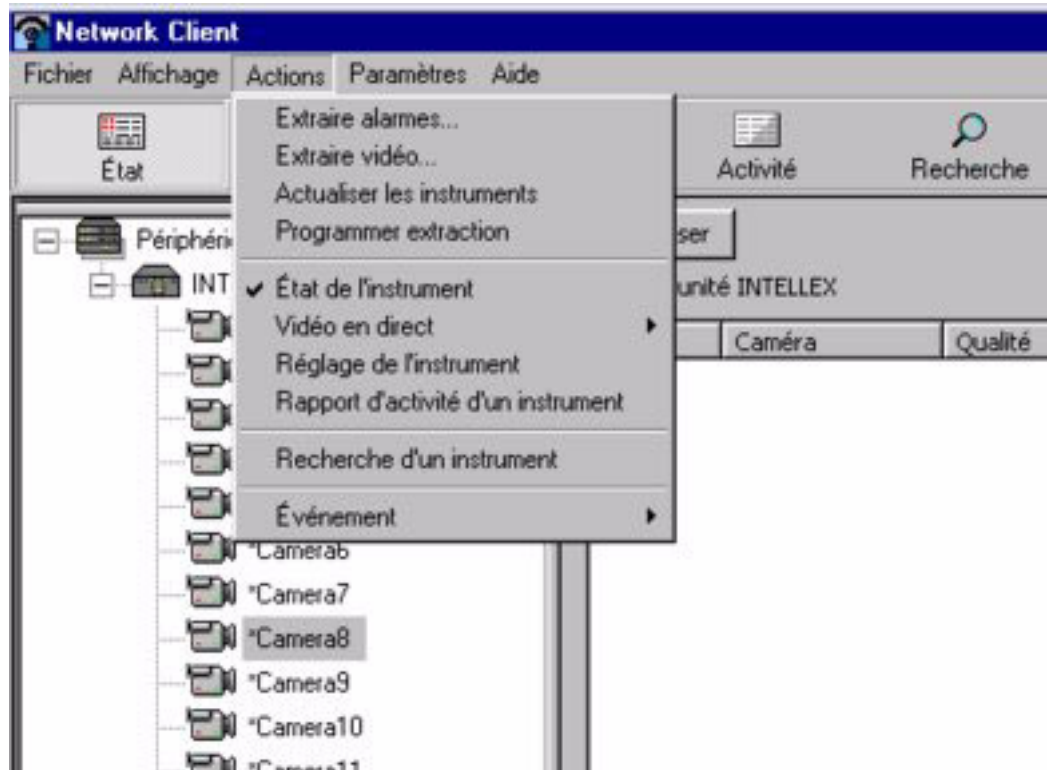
Network Client

Fichier Affichage Actions Paramètres Aide

État

Activité

Recherche

Extraire alarmes...
Extraire vidéo...
Actualiser les instruments
Programmer extraction

✔ État de l'instrument
Vidéo en direct
Réglage de l'instrument
Rapport d'activité d'un instrument

Recherche d'un instrument

Événement

Périphéri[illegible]

INT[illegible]

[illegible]ser

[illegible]unité INTELLEX

| Caméra | Qualité |
|---|---|

*Camera6
*Camera7
*Camera8
*Camera9
*Camera10
*Camera11